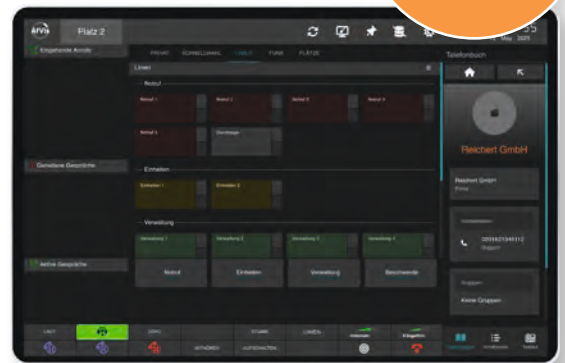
ATVIS Platz 2

Eingehende Anrufe

PRIVAT SCHNELLWAHL LINIEN FUNK PLÄTZE

Linien

Notruf

Notruf 1 Notruf 2 Notruf 3 Notruf 4

Notruf 5 Durchsage

Gehaltene Gespräche

Einheiten

Einheiten 1 Einheiten 2

Verwaltung

Verwaltung 1 Verwaltung 2 Verwaltung 3 Verwaltung 4

Aktive Gespräche

Notruf Einheiten Verwaltung Beschwerde

Telefonbuch

Reichert GmbH

Reichert GmbH
Firma

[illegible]
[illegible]

Gruppen
Keine Gruppen

LAUT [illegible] HALTEN AUFSCHALTEN STUMM LINIEN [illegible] Klingelton

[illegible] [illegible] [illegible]